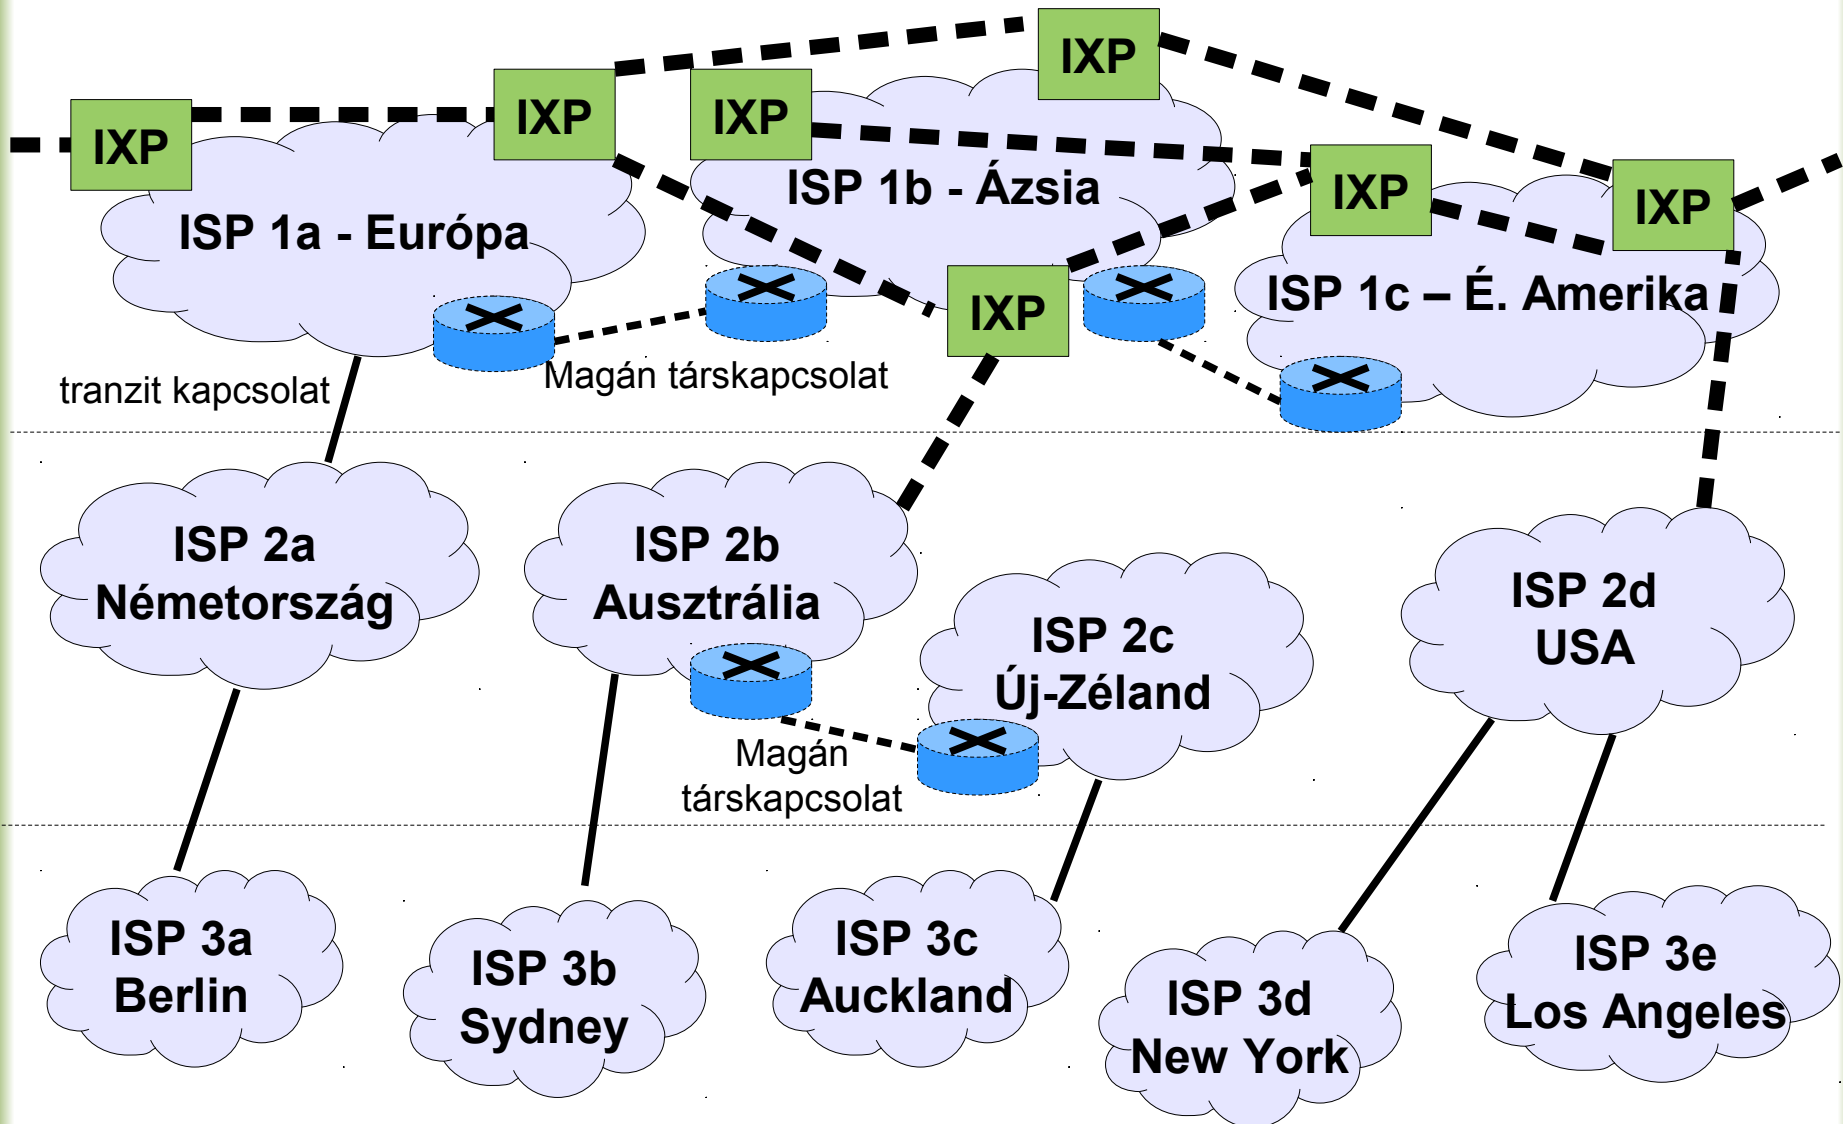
IXP

IXP

IXP

IXP

ISP 1b - Ázsia

IXP

IXP

ISP 1a - Európa

ISP 1c – É. Amerika

IXP

tranzit kapcsolat

Magán társkapcsolat

ISP 2a
Németország

ISP 2b
Ausztrália

ISP 2c
Új-Zéland

ISP 2d
USA

Magán
társkapcsolat

ISP 3a
Berlin

ISP 3b
Sydney

ISP 3c
Auckland

ISP 3d
New York

ISP 3e
Los Angeles